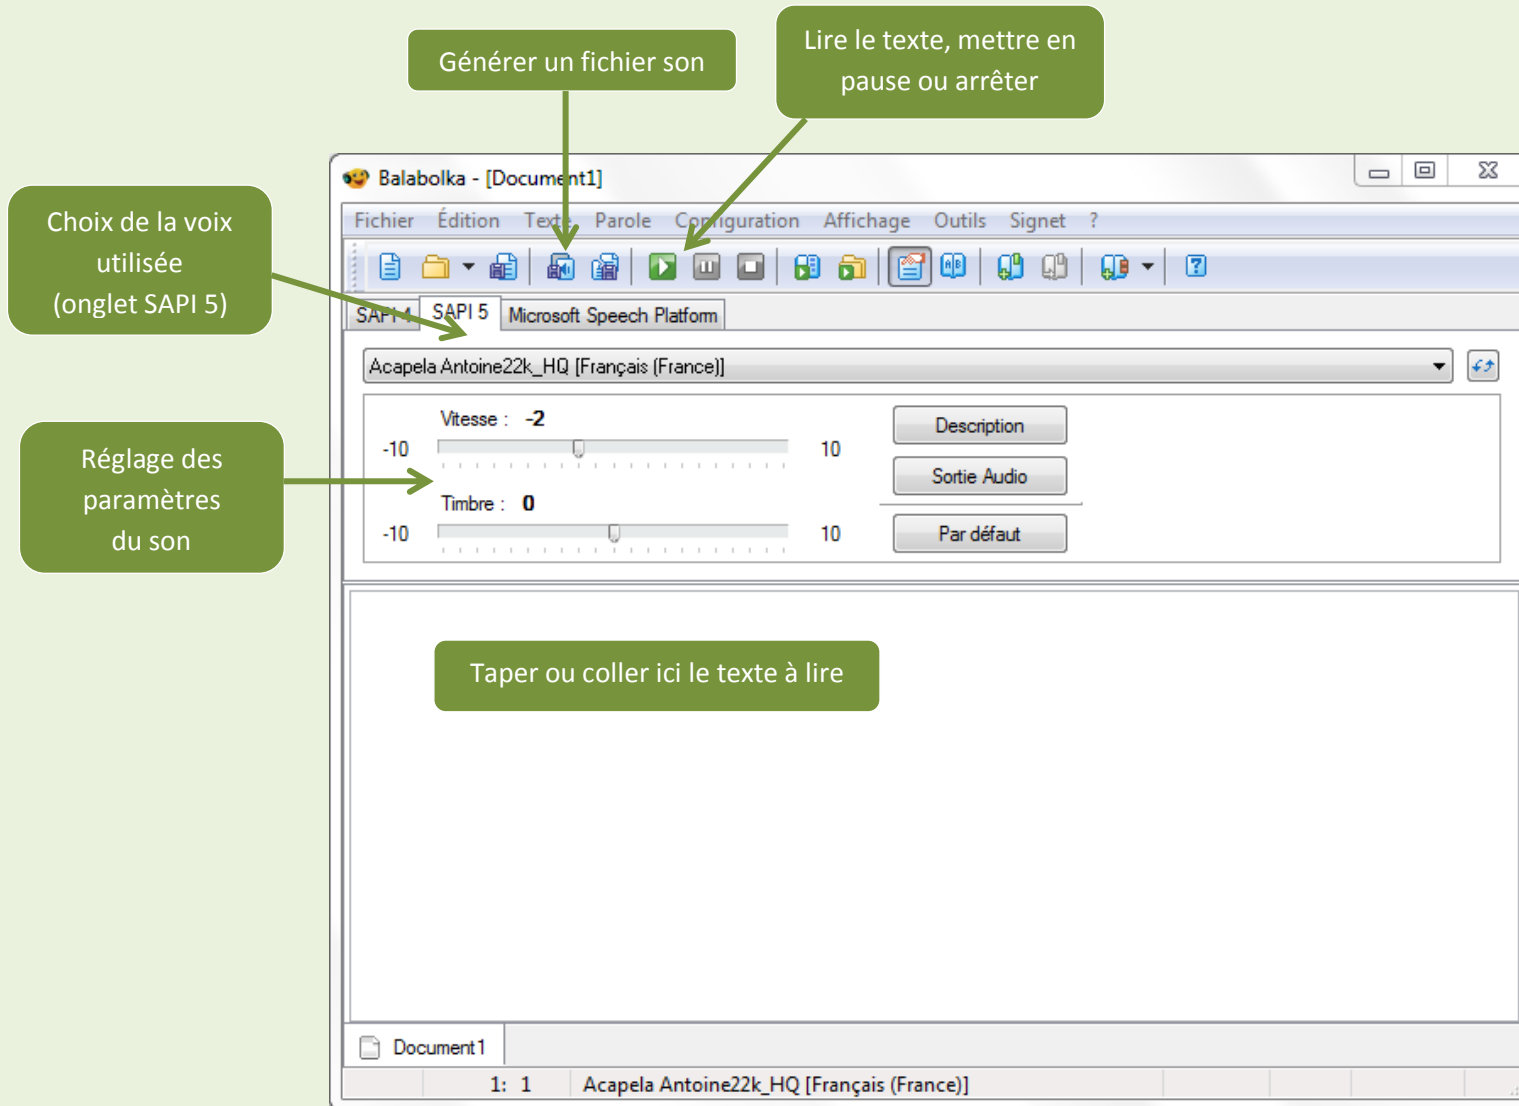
Générer un fichier son

Lire le texte, mettre en pause ou arrêter

Balabolka - [Document1]

Choix de la voix utilisée (onglet SAPI 5)

Fichier Édition Texte Parole Configuration Affichage Outils Signet ?

SAPI 4 SAPI 5 Microsoft Speech Platform

Acapela Antoine22k_HQ [Français (France)]

Réglage des paramètres du son

Vitesse : -2

-10 10

Timbre : 0

-10 10

Description

Sortie Audio

Par défaut

Taper ou coller ici le texte à lire

Document1

1: 1 Acapela Antoine22k_HQ [Français (France)]